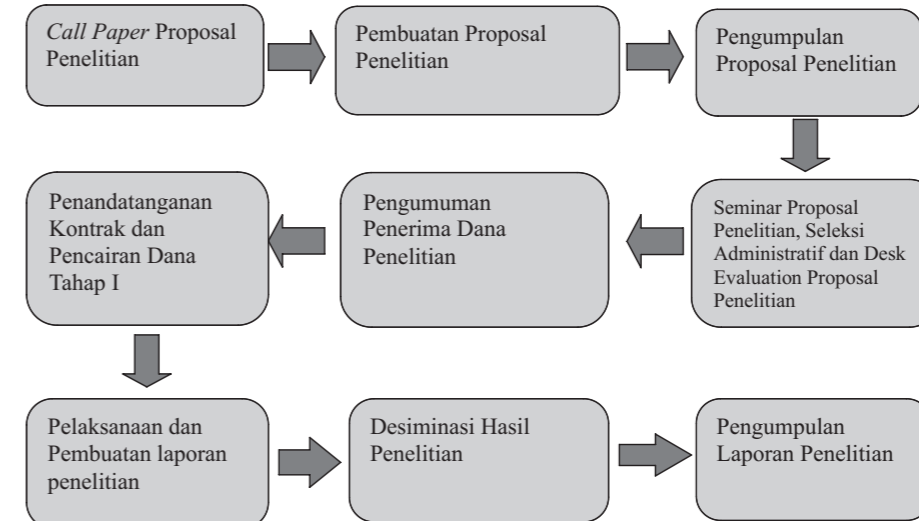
*Call Paper* Proposal Penelitian

Pembuatan Proposal Penelitian

Pengumpulan Proposal Penelitian

Seminar Proposal Penelitian, Seleksi Administratif dan Desk Evaluation Proposal Penelitian

Pengumuman Penerima Dana Penelitian

Penandatanganan Kontrak dan Pencairan Dana Tahap I

Pelaksanaan dan Pembuatan laporan penelitian

Desiminasi Hasil Penelitian

Pengumpulan Laporan Penelitian